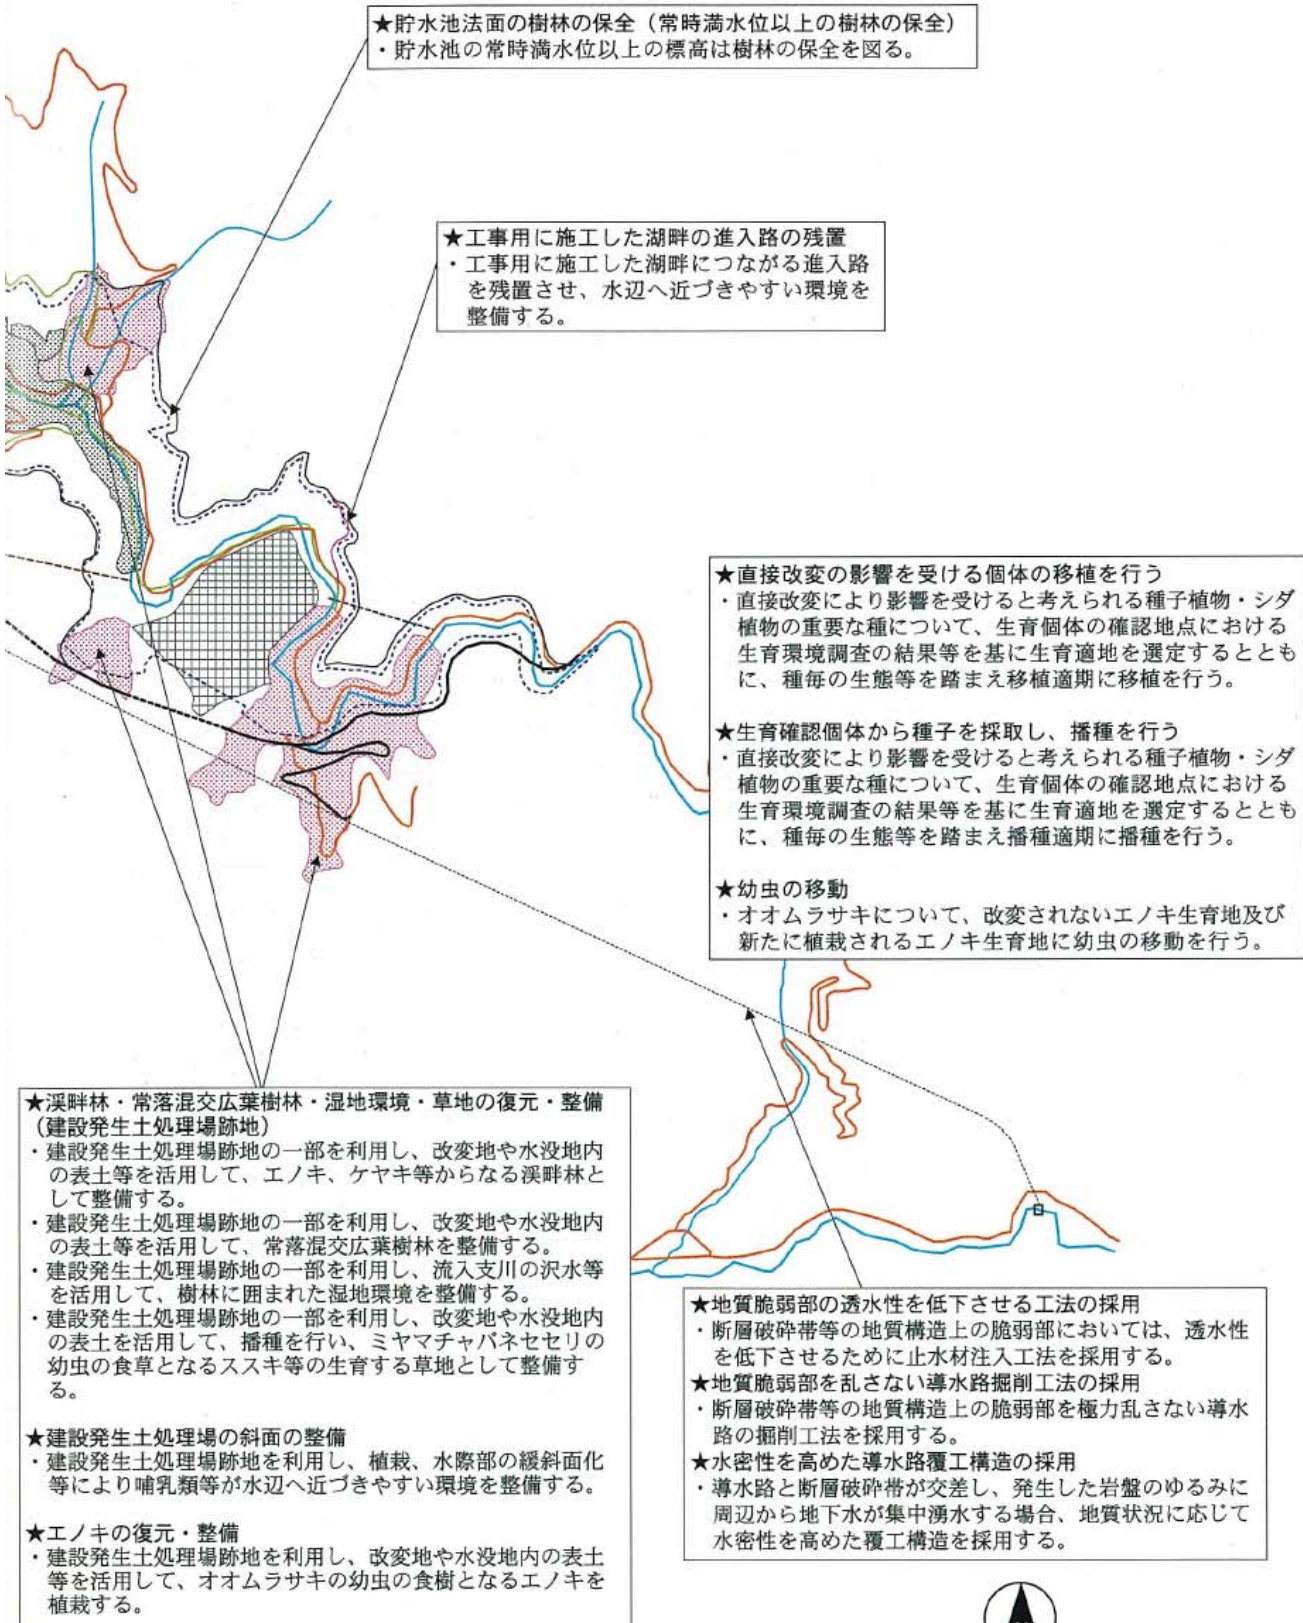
★貯水池法面の樹林の保全（常時満水位以上の樹林の保全）
・貯水池の常時満水位以上の標高は樹林の保全を図る。

★工事用に施工した湖畔の進入路の残置
・工事用に施工した湖畔につながる進入路を残置させ、水辺へ近づきやすい環境を整備する。

★直接改変の影響を受ける個体の移植を行う
・直接改変により影響を受けると考えられる種子植物・シダ植物の重要な種について、生育個体の確認地点における生育環境調査の結果等を基に生育適地を選定するとともに、種毎の生態等を踏まえ移植適期に移植を行う。

★生育確認個体から種子を採取し、播種を行う
・直接改変により影響を受けると考えられる種子植物・シダ植物の重要な種について、生育個体の確認地点における生育環境調査の結果等を基に生育適地を選定するとともに、種毎の生態等を踏まえ播種適期に播種を行う。

★幼虫の移動
・オオムラサキについて、改変されないエノキ生育地及び新たに植栽されるエノキ生育地に幼虫の移動を行う。

★渓畔林・常落混交広葉樹林・湿地環境・草地の復元・整備（建設発生土処理場跡地）
・建設発生土処理場跡地の一部を利用し、改変地や水没地内の表土等を活用して、エノキ、ケヤキ等からなる渓畔林として整備する。
・建設発生土処理場跡地の一部を利用し、改変地や水没地内の表土等を活用して、常落混交広葉樹林を整備する。
・建設発生土処理場跡地の一部を利用し、流入支川の沢水等を活用して、樹林に囲まれた湿地環境を整備する。
・建設発生土処理場跡地の一部を利用し、改変地や水没地内の表土を活用して、播種を行い、ミヤマチャバネセセリの幼虫の食草となるススキ等の生育する草地として整備する。

★建設発生土処理場の斜面の整備
・建設発生土処理場跡地を利用し、植栽、水際部の緩斜面化等により哺乳類等が水辺へ近づきやすい環境を整備する。

★エノキの復元・整備
・建設発生土処理場跡地を利用し、改変地や水没地内の表土等を活用して、オオムラサキの幼虫の食樹となるエノキを植栽する。

★地質脆弱部の透水性を低下させる工法の採用
・断層破砕帯等の地質構造上の脆弱部においては、透水性を低下させるために止水材注入工法を採用する。
★地質脆弱部を乱さない導水路掘削工法の採用
・断層破砕帯等の地質構造上の脆弱部を極力乱さない導水路の掘削工法を採用する。
★水密性を高めた導水路覆工構造の採用
・導水路と断層破砕帯が交差し、発生した岩盤のゆるみに周辺から地下水が集中湧水する場合、地質状況に応じて水密性を高めた覆工構造を採用する。